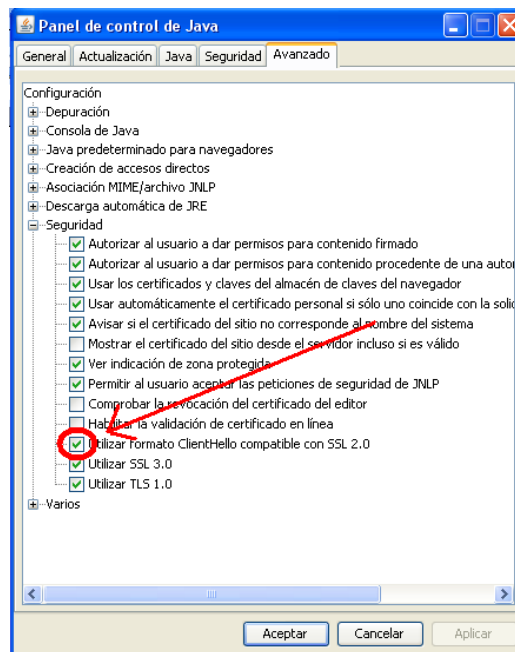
Panel de control de Java

General | Actualización | Java | Seguridad | Avanzado

Configuración
Depuración
Consola de Java
Java predeterminado para navegadores
Creación de accesos directos
Asociación MIME/archivo JNLP
Descarga automática de JRE
Seguridad
Autorizar al usuario a dar permisos para contenido firmado
Autorizar al usuario a dar permisos para contenido procedente de una autor
Usar los certificados y claves del almacén de claves del navegador
Usar automáticamente el certificado personal si sólo uno coincide con la solic
Avisar si el certificado del sitio no corresponde al nombre del sistema
Mostrar el certificado del sitio desde el servidor incluso si es válido
Ver indicación de zona protegida
Permitir al usuario aceptar las peticiones de seguridad de JNLP
Comprobar la revocación del certificado del editor
Habilitar la validación de certificado en línea
Utilizar formato ClientHello compatible con SSL 2.0
Utilizar SSL 3.0
Utilizar TLS 1.0
Varios

Aceptar | Cancelar | Aplicar